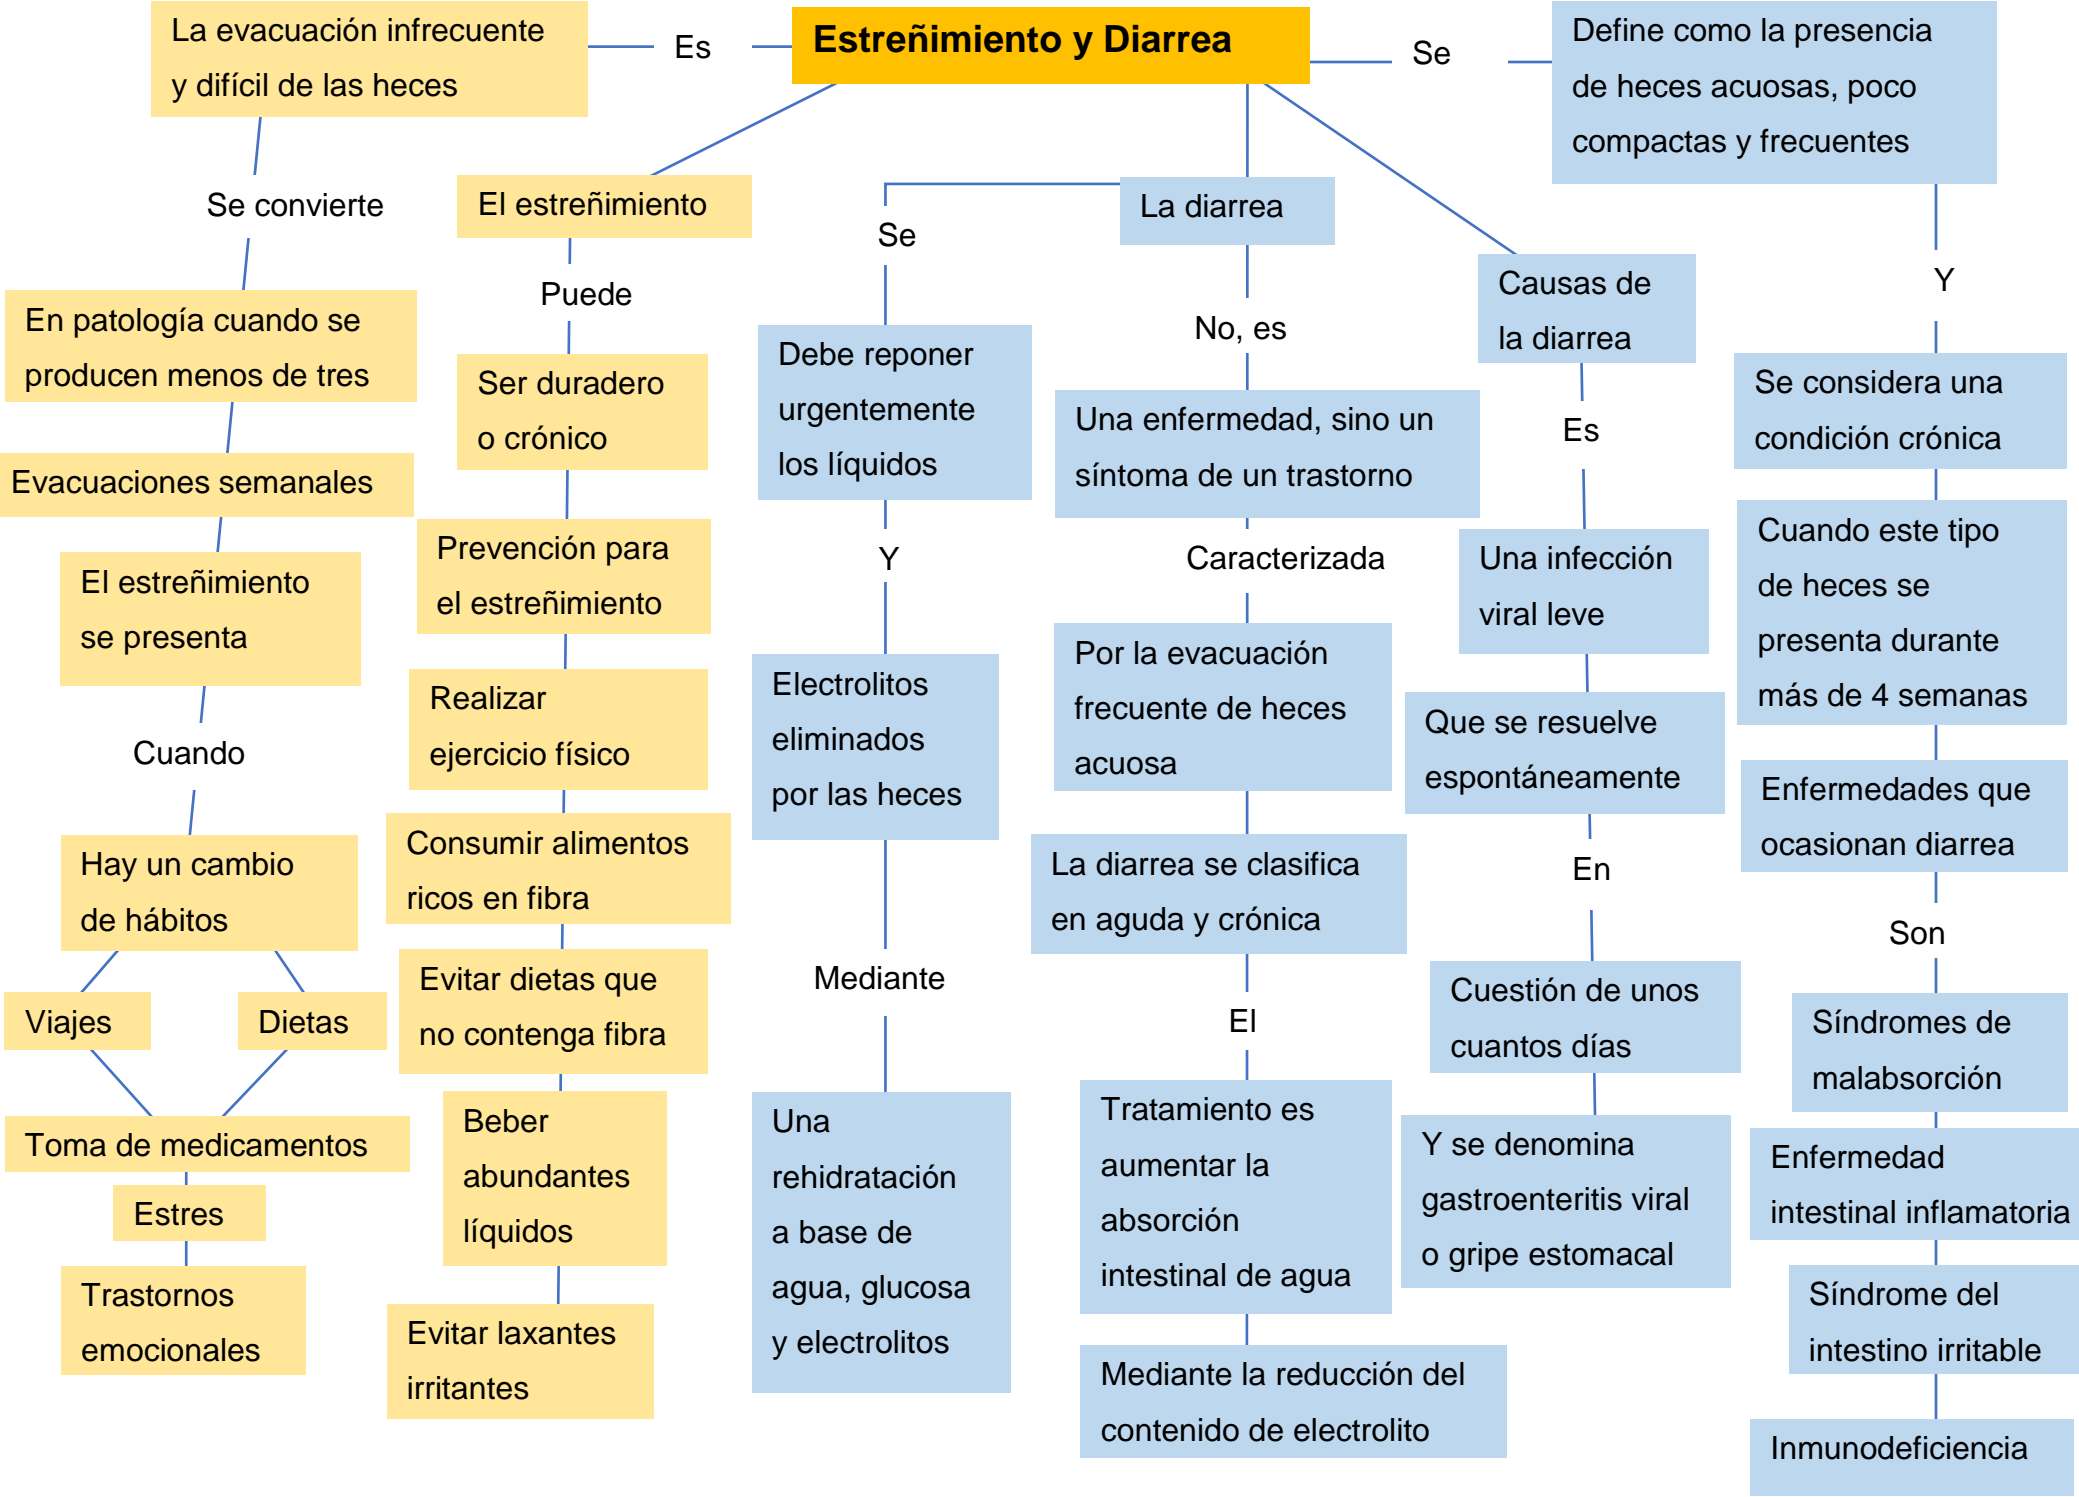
Estreñimiento y Diarrea

Es

La evacuación infrecuente y difícil de las heces

Se convierte

En patología cuando se producen menos de tres

Evacuaciones semanales

El estreñimiento se presenta

Cuando

Hay un cambio de hábitos

Viajes

Dietas

Toma de medicamentos

Estres

Trastornos emocionales

El estreñimiento

Puede

Ser duradero o crónico

Prevención para el estreñimiento

Realizar ejercicio físico

Consumir alimentos ricos en fibra

Evitar dietas que no contenga fibra

Beber abundantes líquidos

Evitar laxantes irritantes

La diarrea

Se

Debe reponer urgentemente los líquidos

Y

Electrolitos eliminados por las heces

Mediante

Una rehidratación a base de agua, glucosa y electrolitos

No, es

Una enfermedad, sino un síntoma de un trastorno

Caracterizada

Por la evacuación frecuente de heces acuosa

La diarrea se clasifica en aguda y crónica

El

Tratamiento es aumentar la absorción intestinal de agua

Mediante la reducción del contenido de electrolito

Causas de la diarrea

Es

Una infección viral leve

Que se resuelve espontáneamente

En

Cuestión de unos cuantos días

Y se denomina gastroenteritis viral o gripe estomacal

Se

Define como la presencia de heces acuosas, poco compactas y frecuentes

Y

Se considera una condición crónica

Cuando este tipo de heces se presenta durante más de 4 semanas

Enfermedades que ocasionan diarrea

Son

Síndromes de malabsorción

Enfermedad intestinal inflamatoria

Síndrome del intestino irritable

Inmunodeficiencia